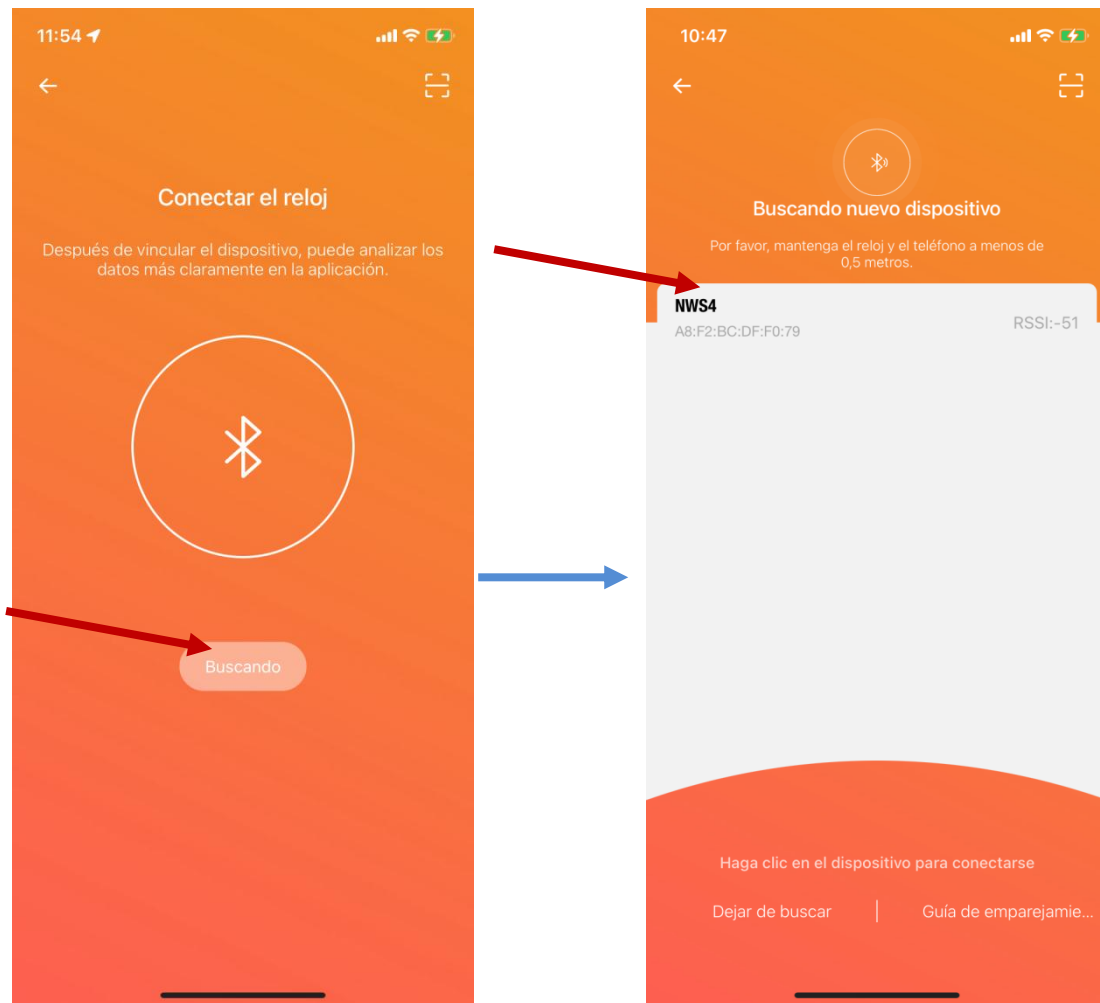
11:54

Conectar el reloj

Después de vincular el dispositivo, puede analizar los datos más claramente en la aplicación.

Buscando

10:47

Buscando nuevo dispositivo

Por favor, mantenga el reloj y el teléfono a menos de 0,5 metros.

NWS4
A8:F2:BC:DF:F0:79
RSSI:-51

Haga clic en el dispositivo para conectarse

Dejar de buscar | Guía de emparejamie...